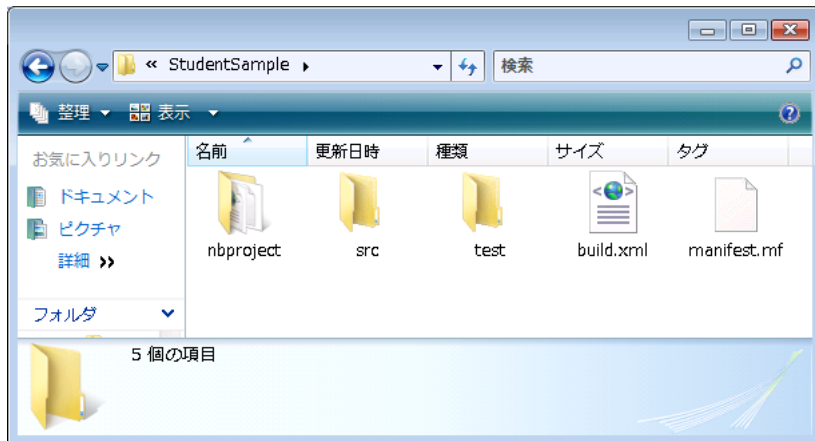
« StudentSample ▸

検索

整理 ▾ 表示 ▾

お気に入りリンク

ドキュメント

ピクチャ

詳細 »

フォルダ

| 名前 | 更新日時 | 種類 | サイズ | タグ |
|---|---|---|---|---|

nbproject

src

test

build.xml

manifest.mf

5 個の項目